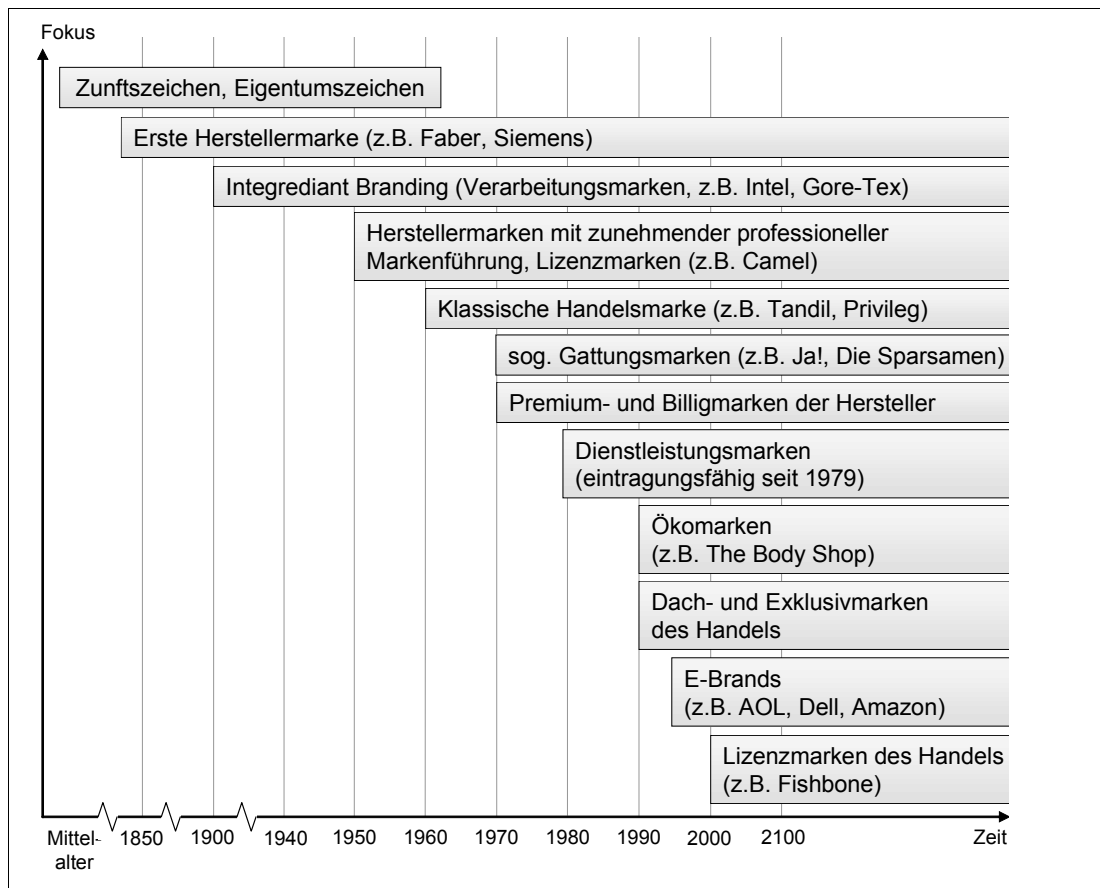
Fokus

Zunftszeichen, Eigentumszeichen

Erste Herstellermarke (z.B. Faber, Siemens)

Integrediant Branding (Verarbeitungsmarken, z.B. Intel, Gore-Tex)

Herstellermarken mit zunehmender professioneller Markenführung, Lizenzmarken (z.B. Camel)

Klassische Handelsmarke (z.B. Tandil, Privileg)

sog. Gattungsmarken (z.B. Ja!, Die Sparsamen)

Premium- und Billigmarken der Hersteller

Dienstleistungsmarken (eintragungsfähig seit 1979)

Ökomarken (z.B. The Body Shop)

Dach- und Exklusivmarken des Handels

E-Brands (z.B. AOL, Dell, Amazon)

Lizenzmarken des Handels (z.B. Fishbone)

Mittelalter 1850 1900 1940 1950 1960 1970 1980 1990 2000 2100 Zeit